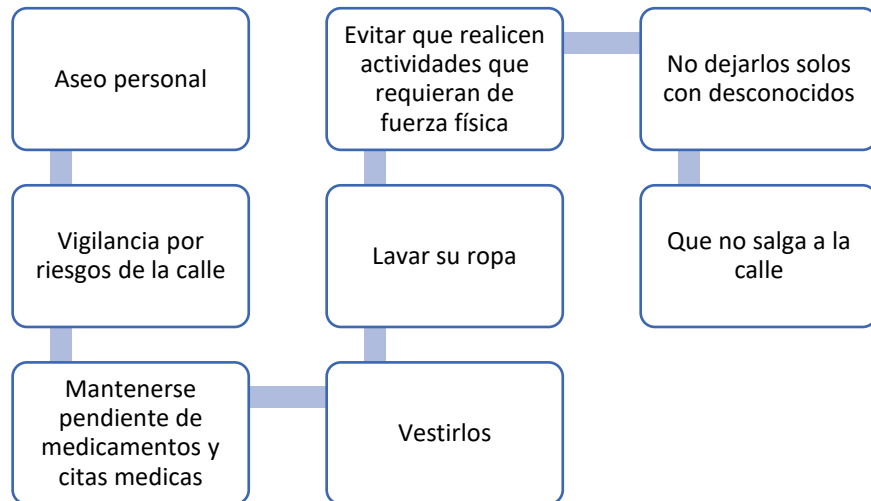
Aseo personal

Vigilancia por riesgos de la calle

Mantenerse pendiente de medicamentos y citas medicas

Vestirlos

Lavar su ropa

Evitar que realicen actividades que requieran de fuerza física

No dejarlos solos con desconocidos

Que no salga a la calle